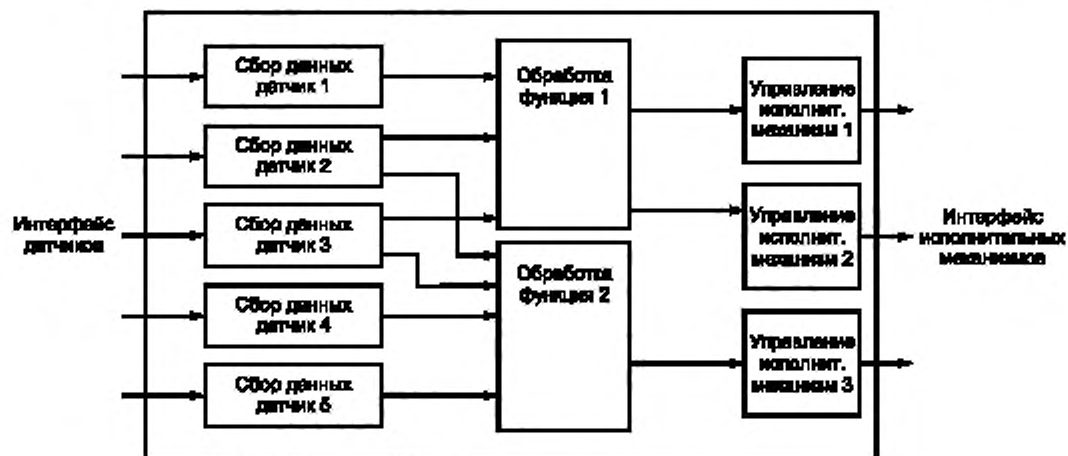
Интерфейс датчиков

Сбор данных датчик 1

Сбор данных датчик 2

Сбор данных датчик 3

Сбор данных датчик 4

Сбор данных датчик 5

Обработка функция 1

Обработка функция 2

Управление исполнит. механизм 1

Управление исполнит. механизм 2

Управление исполнит. механизм 3

Интерфейс исполнительных механизмов